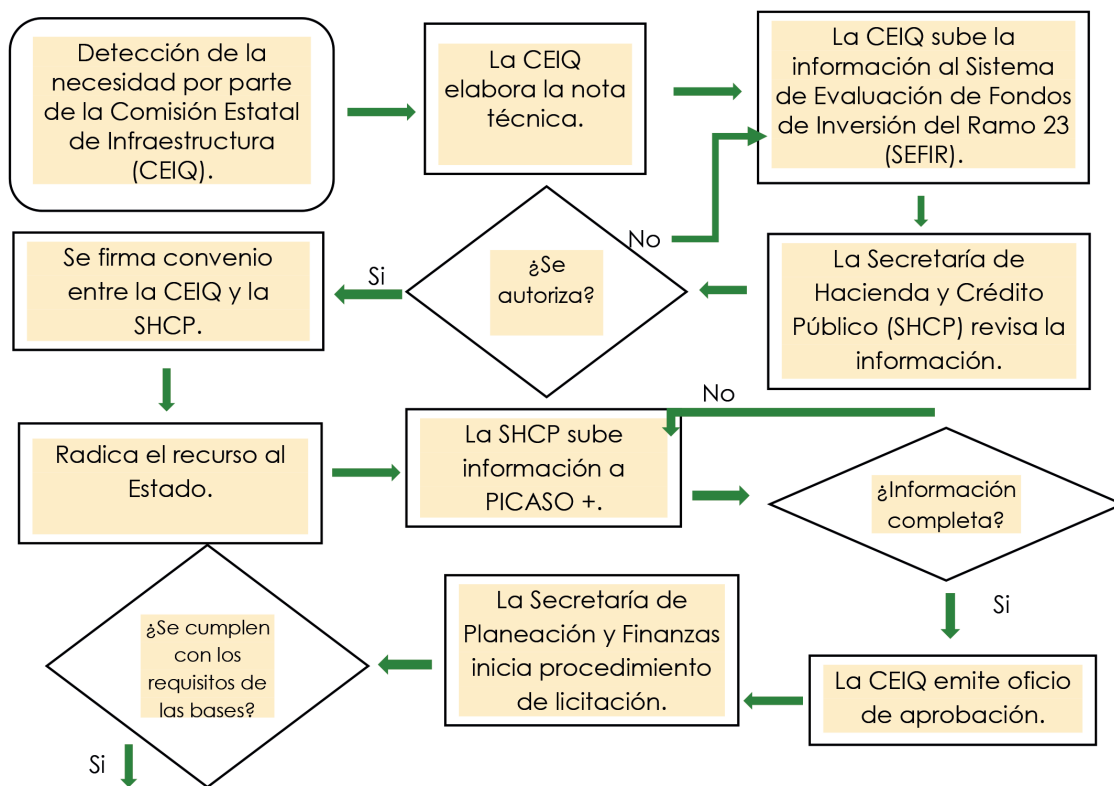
Detección de la necesidad por parte de la Comisión Estatal de Infraestructura (CEIQ).

La CEIQ elabora la nota técnica.

La CEIQ sube la información al Sistema de Evaluación de Fondos de Inversión del Ramo 23 (SEFIR).

La Secretaría de Hacienda y Crédito Público (SHCP) revisa la información.

¿Se autoriza?

No

Si

Se firma convenio entre la CEIQ y la SHCP.

Radica el recurso al Estado.

La SHCP sube información a PICASO +.

No

¿Información completa?

Si

La CEIQ emite oficio de aprobación.

La Secretaría de Planeación y Finanzas inicia procedimiento de licitación.

¿Se cumplen con los requisitos de las bases?

Si